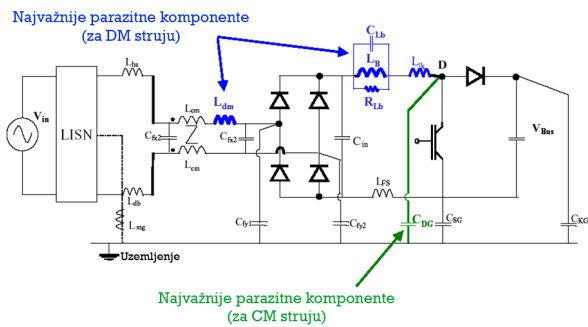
Najvažnije parazitne komponente (za DM struju)

$C_{Lb}$

$L_B$

$R_{Lb}$

$L_{lk}$

D

$V_{in}$

LISN

$L_{ha}$

$L_{cm}$

$L_{dm}$

$C_{fx2}$

$C_{fx2}$

$L_{cm}$

$C_{in}$

$V_{Bus}$

$L_{FS}$

$L_{lb}$

$L_{mg}$

$C_{fy1}$

$C_{fy2}$

$C_{DG}$

$C_{SG}$

$C_{KG}$

Uzemljenje

Najvažnije parazitne komponente (za CM struju)